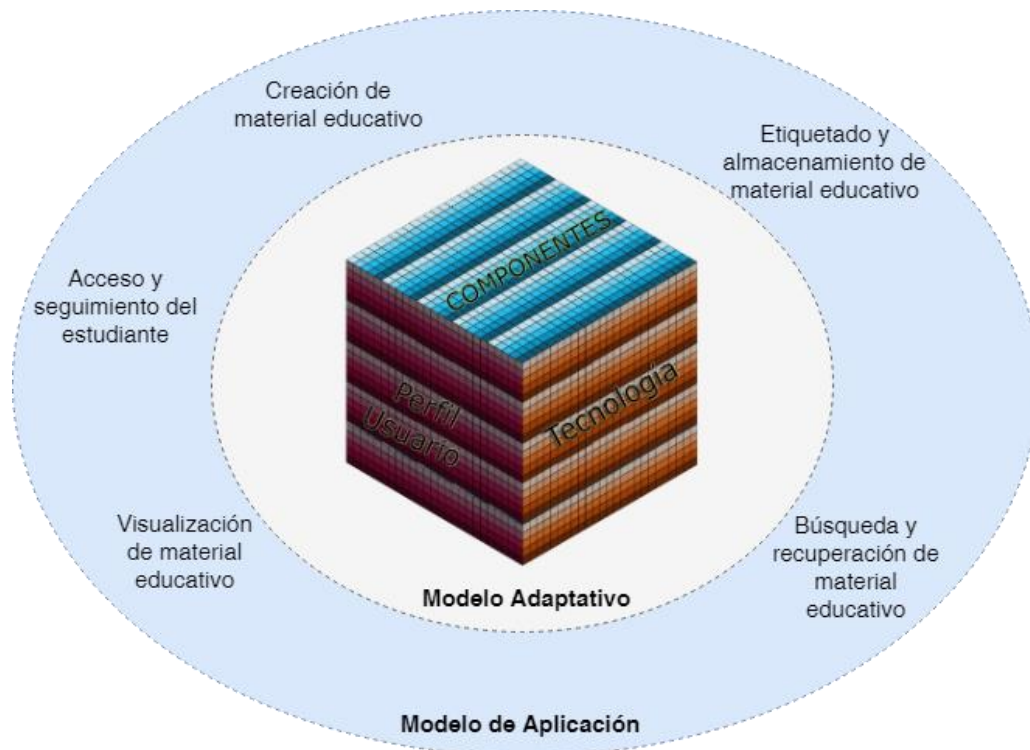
Creación de material educativo

Etiquetado y almacenamiento de material educativo

Acceso y seguimiento del estudiante

COMPONENTES

Perfil Usuario

Tecnología

Visualización de material educativo

Búsqueda y recuperación de material educativo

Modelo Adaptativo

Modelo de Aplicación